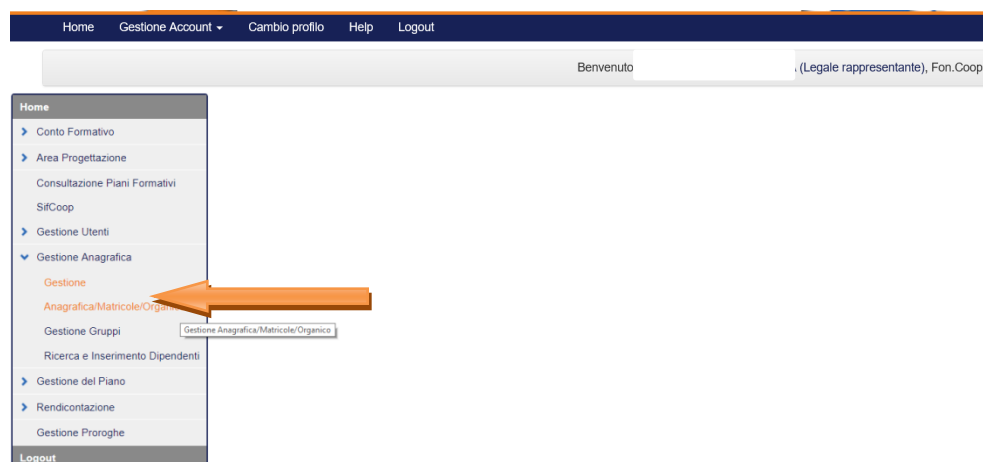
Home Gestione Account ▾ Cambio profilo Help Logout

Benvenuto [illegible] (Legale rappresentante), Fon.Coop

Home
Conto Formativo
Area Progettazione
Consultazione Piani Formativi
SifCoop
Gestione Utenti
Gestione Anagrafica
Gestione
Anagrafica/Matricole/Orga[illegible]
Gestione Gruppi
Ricerca e Inserimento Dipendenti
Gestione del Piano
Rendicontazione
Gestione Proroghe
Logout

Gestione Anagrafica/Matricole/Organico